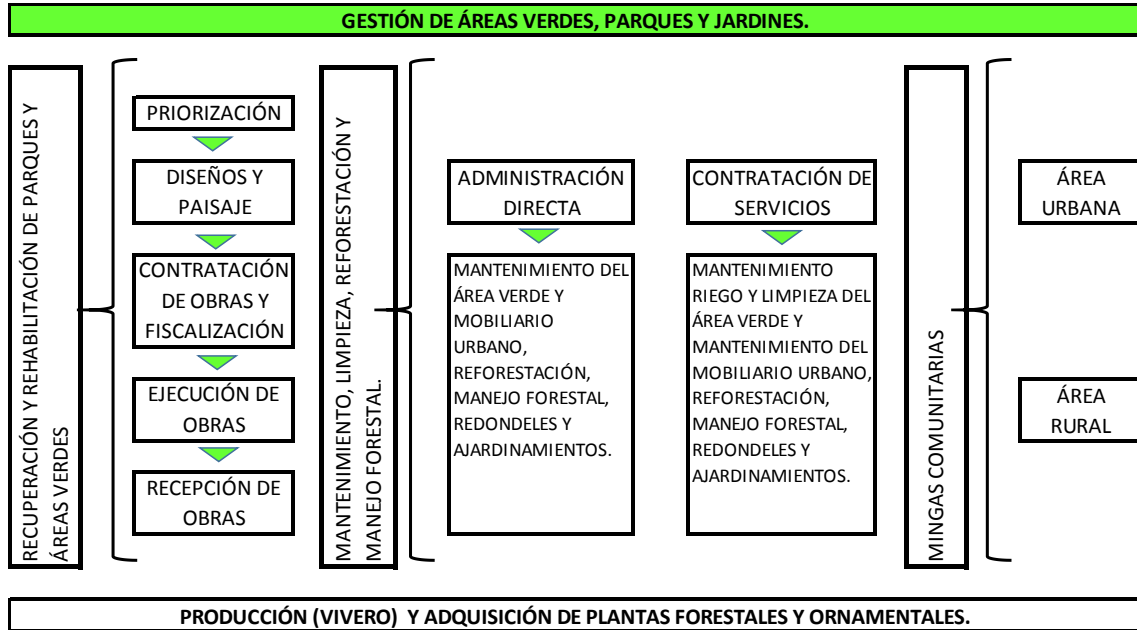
GESTIÓN DE ÁREAS VERDES, PARQUES Y JARDINES.

RECUPERACIÓN Y REHABILITACIÓN DE PARQUES Y ÁREAS VERDES

PRIORIZACIÓN

DISEÑOS Y PAISAJE

CONTRATACIÓN DE OBRAS Y FISCALIZACIÓN

EJECUCIÓN DE OBRAS

RECEPCIÓN DE OBRAS

MANTENIMIENTO, LIMPIEZA, REFORESTACIÓN Y MANEJO FORESTAL.

ADMINISTRACIÓN DIRECTA

MANTENIMIENTO DEL ÁREA VERDE Y MOBILIARIO URBANO, REFORESTACIÓN, MANEJO FORESTAL, REDONDELES Y AJARDINAMIENTOS.

CONTRATACIÓN DE SERVICIOS

MANTENIMIENTO RIEGO Y LIMPIEZA DEL ÁREA VERDE Y MANTENIMIENTO DEL MOBILIARIO URBANO, REFORESTACIÓN, MANEJO FORESTAL, REDONDELES Y AJARDINAMIENTOS.

MINGAS COMUNITARIAS

ÁREA URBANA

ÁREA RURAL

PRODUCCIÓN (VIVERO) Y ADQUISICIÓN DE PLANTAS FORESTALES Y ORNAMENTALES.